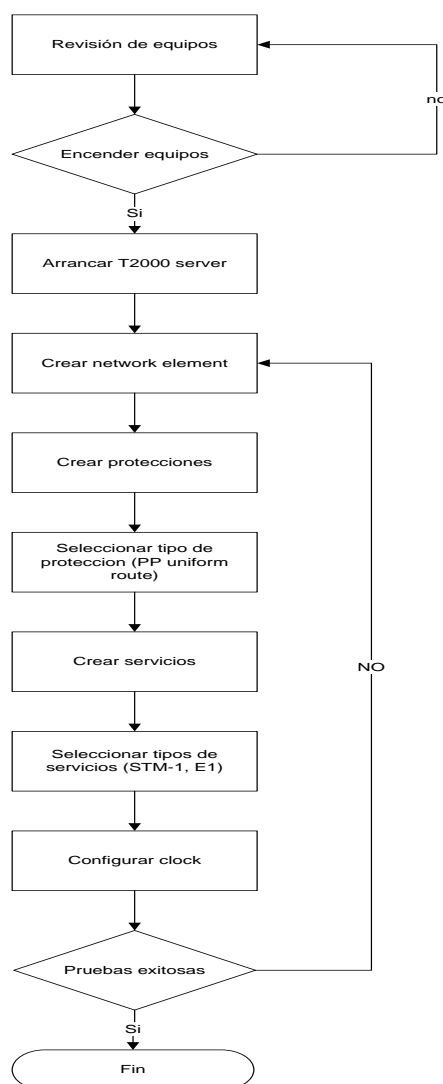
Revisión de equipos

no

Encender equipos

Si

Arrancar T2000 server

Crear network element

Crear protecciones

Seleccionar tipo de proteccion (PP uniform route)

Crear servicios

NO

Seleccionar tipos de servicios (STM-1, E1)

Configurar clock

Pruebas exitosas

Si

Fin